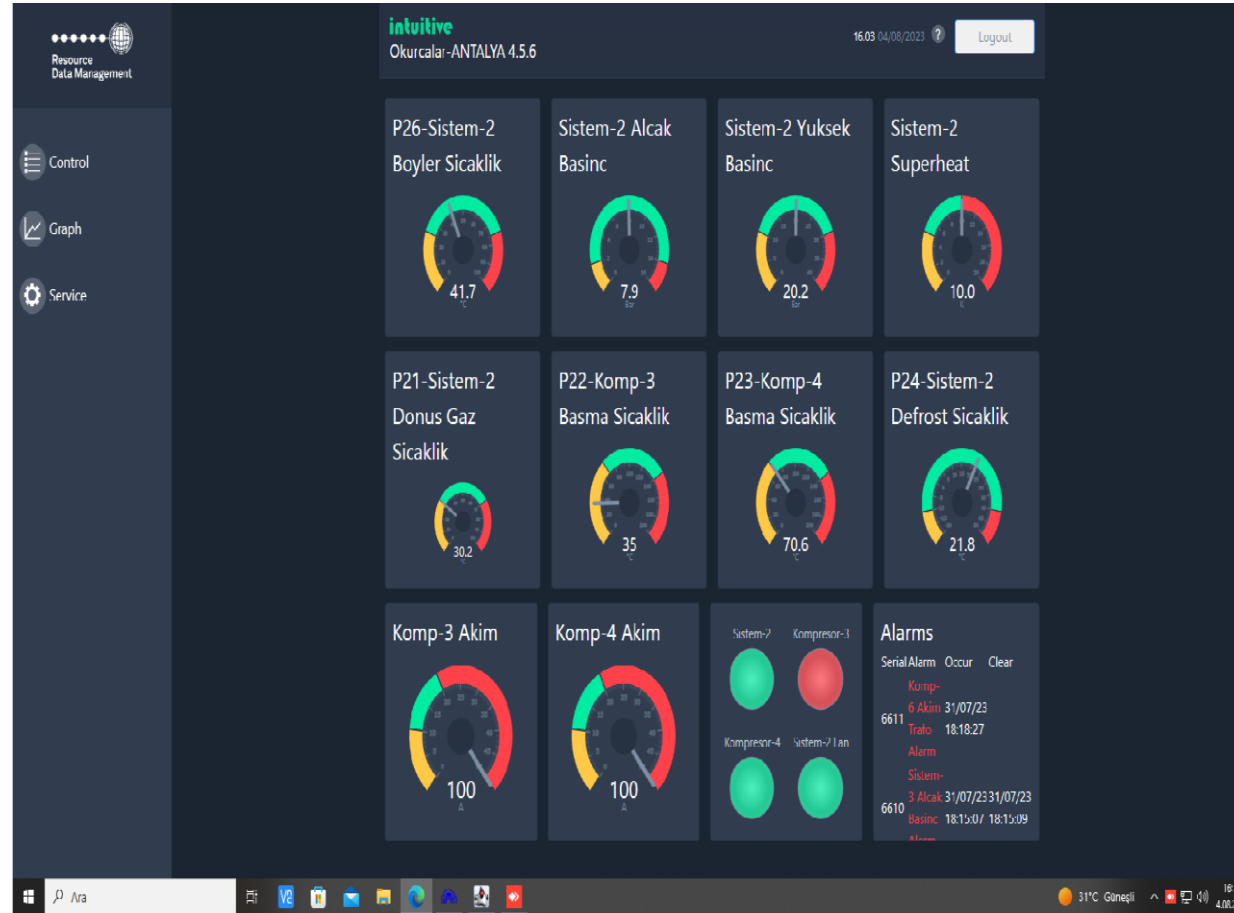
Resource Data Management

Control

Graph

Service

intuitive
Okurcalar-ANTALYA 4.5.6

16.03 04/08/2023 ?

Logout

P26-Sistem-2 Boyler Sicaklik
41.7
°C

Sistem-2 Alcak Basinc
7.9
Bar

Sistem-2 Yuksek Basinc
20.2
Bar

Sistem-2 Superheat
10.0
K

P21-Sistem-2 Donus Gaz Sicaklik
30.2
°C

P22-Komp-3 Basma Sicaklik
35
°C

P23-Komp-4 Basma Sicaklik
70.6
°C

P24-Sistem-2 Defrost Sicaklik
21.8
°C

Komp-3 Akim
100
A

Komp-4 Akim
100
A

Sistem-2

Kompresor-3

Kompresor-4

Sistem-2 Lan

Alarms

| Serial | Alarm | Occur | Clear |
|---|---|---|---|
| 6611 | Komp-6 Akim Trafo Alarm | 31/07/23 18:18:27 | |
| 6610 | Sistem-3 Alcak Basinc Alarm | 31/07/23 18:15:07 | 31/07/23 18:15:09 |

Ara

31°C Güneşli

16:
4.08.2